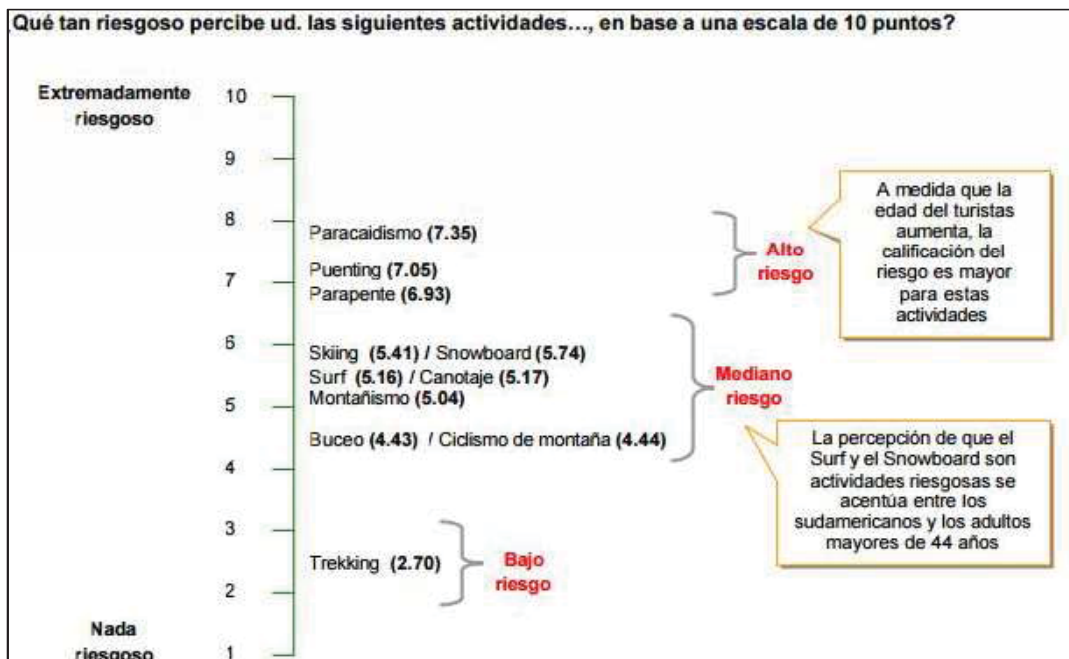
Qué tan riesgoso percibe ud. las siguientes actividades…, en base a una escala de 10 puntos?

Extremadamente riesgoso

10

9

8

7

6

5

4

3

2

Nada riesgoso

1

Paracaidismo (7.35)

Puenting (7.05)

Parapente (6.93)

Alto riesgo

A medida que la edad del turistas aumenta, la calificación del riesgo es mayor para estas actividades

Skiing (5.41) / Snowboard (5.74)

Surf (5.16) / Canotaje (5.17)

Montañismo (5.04)

Buceo (4.43) / Ciclismo de montaña (4.44)

Mediano riesgo

La percepción de que el Surf y el Snowboard son actividades riesgosas se acentúa entre los sudamericanos y los adultos mayores de 44 años

Trekking (2.70)

Bajo riesgo